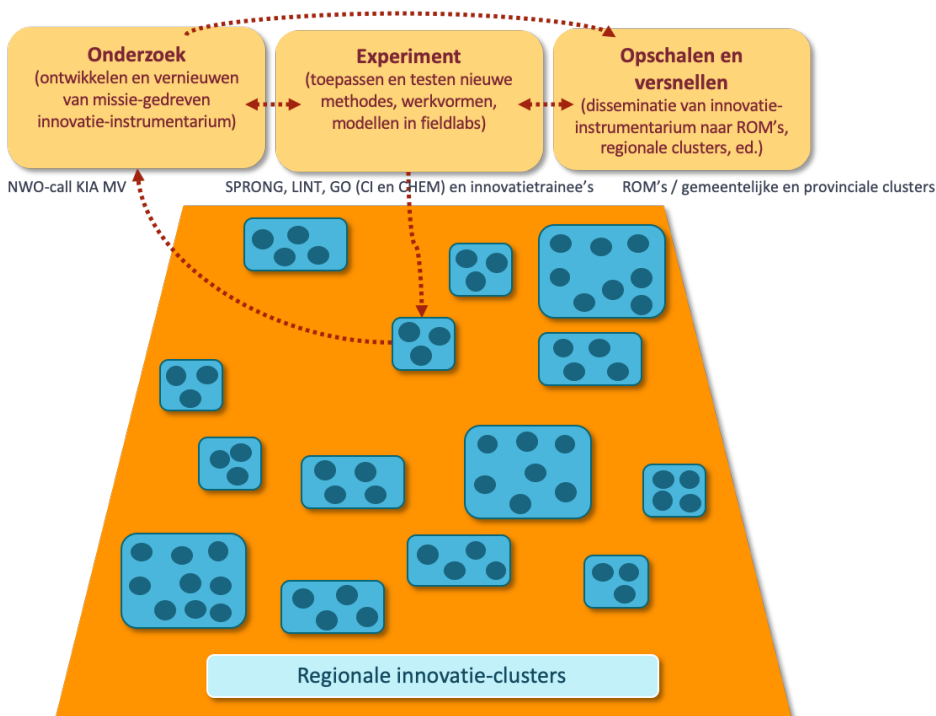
**Onderzoek**
(ontwikkelen en vernieuwen van missie-gedreven innovatie-instrumentarium)

**Experiment**
(toepassen en testen nieuwe methodes, werkvormen, modellen in fieldlabs)

**Opschalen en versnellen**
(disseminatie van innovatie-instrumentarium naar ROM's, regionale clusters, ed.)

NWO-call KIA MV

SPRONG, LINT, GO (CI en CHEM) en innovatietrainee's

ROM's / gemeentelijke en provinciale clusters

Regionale innovatie-clusters